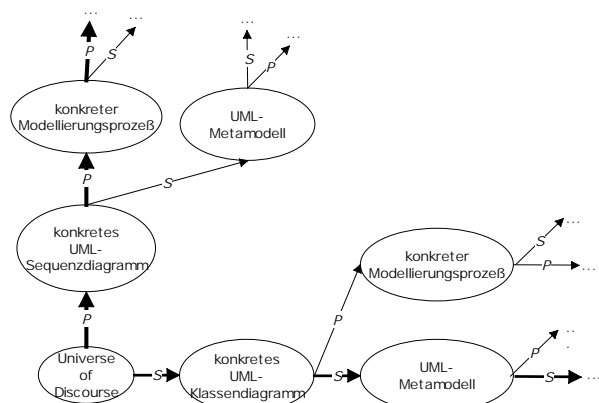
...
...
P
S
...
...
S
P
konkreter Modellierungsprozeß
UML-Metamodell
P
S
konkretes UML-Sequenzdiagramm
S
...
konkreter Modellierungsprozeß
P
...
P
P
..
.
Universe of Discourse
S
konkretes UML-Klassendiagramm
S
UML-Metamodell
P
S
...